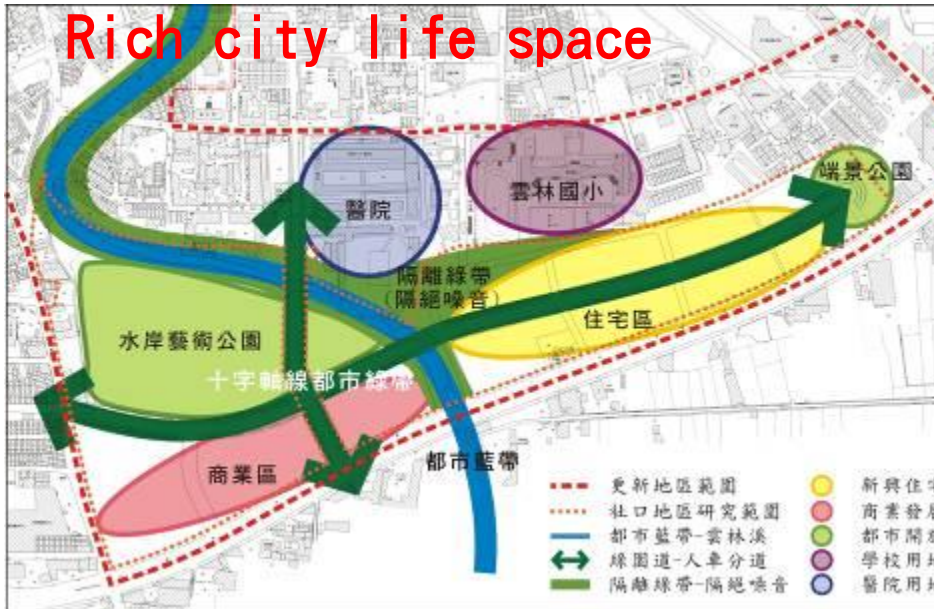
Rich city life space

醫院

雲林國小

端景公園

隔離綠帶
(隔絕噪音)

住宅區

水岸藝術公園

十字軸線都市綠帶

商業區

都市藍帶

更新地區範圍
社口地區研究範圍
都市藍帶-雲林溪
綠園道-人車分道
隔離綠帶-隔絕噪音

新興住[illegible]
商業發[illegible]
都市開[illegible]
學校用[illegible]
醫院用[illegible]